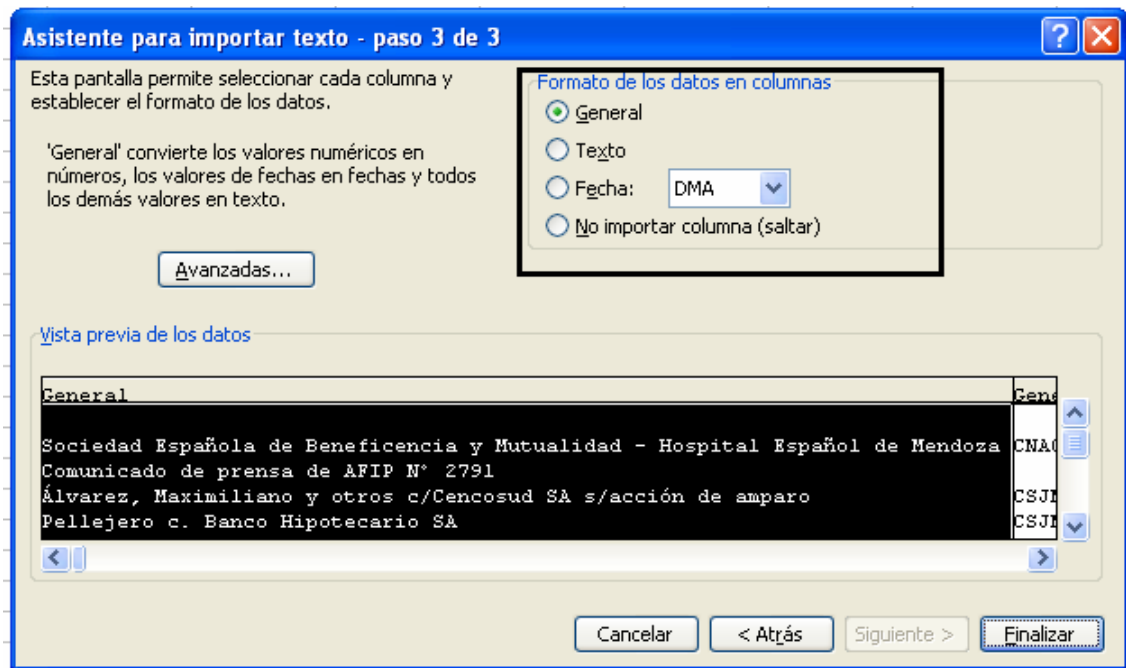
Asistente para importar texto - paso 3 de 3

Esta pantalla permite seleccionar cada columna y establecer el formato de los datos.

'General' convierte los valores numéricos en números, los valores de fechas en fechas y todos los demás valores en texto.

Avanzadas...

Formato de los datos en columnas
General
Texto
Fecha: DMA
No importar columna (saltar)

Vista previa de los datos

| General | Gen |
|---|---|
| | |
| Sociedad Española de Beneficencia y Mutualidad - Hospital Español de Mendoza | CNA( |
| Comunicado de prensa de AFIP N° 2791 | |
| Álvarez, Maximiliano y otros c/Cencosud SA s/acción de amparo | CSJI |
| Pellejero c. Banco Hipotecario SA | CSJI |

Cancelar
< Atrás
Siguiente >
Finalizar